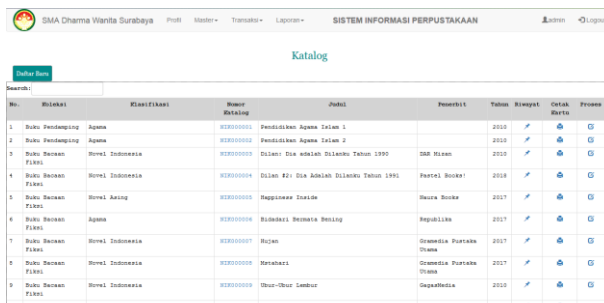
SMA Dharma Wanita Surabaya Profil Master▾ Transaksi▾ Laporan▾ SISTEM INFORMASI PERPUSTAKAAN admin Logout

Katalog

Daftar Baru

Search:

| No. | Koleksi | Klasifikasi | Nomor Katalog | Judul | Penerbit | Tahun | Riwayat | Cetak Kartu | Proses |
|---|---|---|---|---|---|---|---|---|---|
| 1 | Buku Pendamping | Agama | NIK000001 | Pendidikan Agama Islam 1 | | 2010 | | | |
| 2 | Buku Pendamping | Agama | NIK000002 | Pendidikan Agama Islam 2 | | 2010 | | | |
| 3 | Buku Bacaan Fiksi | Novel Indonesia | NIK000003 | Dilan: Dia adalah Dilanku Tahun 1990 | DAR Mizan | 2010 | | | |
| 4 | Buku Bacaan Fiksi | Novel Indonesia | NIK000004 | Dilan #2: Dia Adalah Dilanku Tahun 1991 | Pastel Books! | 2018 | | | |
| 5 | Buku Bacaan Fiksi | Novel Asing | NIK000005 | Happiness Inside | Haura Books | 2017 | | | |
| 6 | Buku Bacaan Fiksi | Agama | NIK000006 | Bidadari Bermata Bening | Republika | 2017 | | | |
| 7 | Buku Bacaan Fiksi | Novel Indonesia | NIK000007 | Hujan | Gramedia Pustaka Utama | 2017 | | | |
| 8 | Buku Bacaan Fiksi | Novel Indonesia | NIK000008 | Matahari | Gramedia Pustaka Utama | 2017 | | | |
| 9 | Buku Bacaan Fiksi | Novel Indonesia | NIK000009 | Ubur-Ubur Lembur | GagasMedia | 2010 | | | |